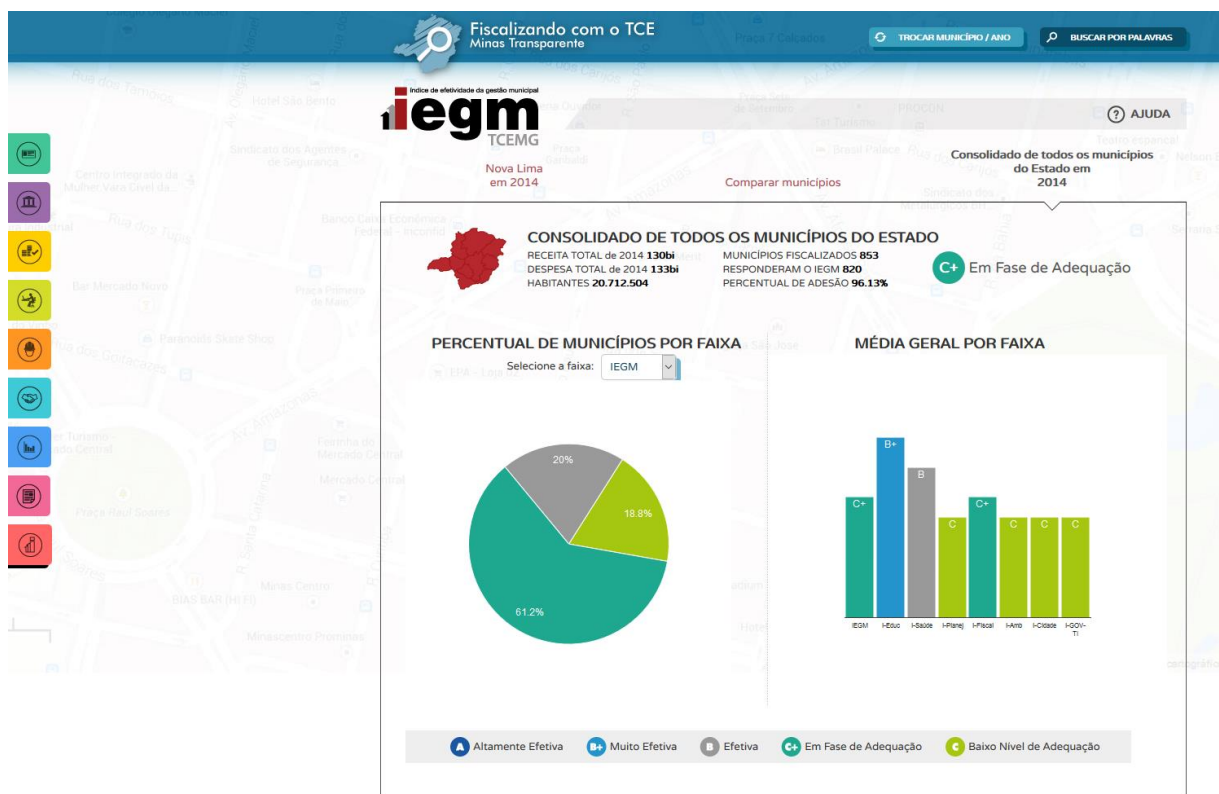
Fiscalizando com o TCE
Minas Transparente

TROCAR MUNICÍPIO / ANO
BUSCAR POR PALAVRAS

índice de efetividade da gestão municipal
iegm
TCEMG

AJUDA

Nova Lima em 2014

Comparar municípios

Consolidado de todos os municípios do Estado em 2014

CONSOLIDADO DE TODOS OS MUNICÍPIOS DO ESTADO
RECEITA TOTAL de 2014 130bi
DESPESA TOTAL de 2014 133bi
HABITANTES 20.712.504
MUNICÍPIOS FISCALIZADOS 853
RESPONDERAM O IEGM 820
PERCENTUAL DE ADESÃO 96.13%

C+ Em Fase de Adequação

PERCENTUAL DE MUNICÍPIOS POR FAIXA
Selecione a faixa: IEGM

20%
18.8%
61.2%

MÉDIA GERAL POR FAIXA

C+
B+
B
C
C+
C
C
C

IEGM
i-Educ
i-Saúde
i-Planej
i-Fiscal
i-Amb
i-Cidade
i-GOV-TI

A Altamente Efetiva
B+ Muito Efetiva
B Efetiva
C+ Em Fase de Adequação
C Baixo Nível de Adequação